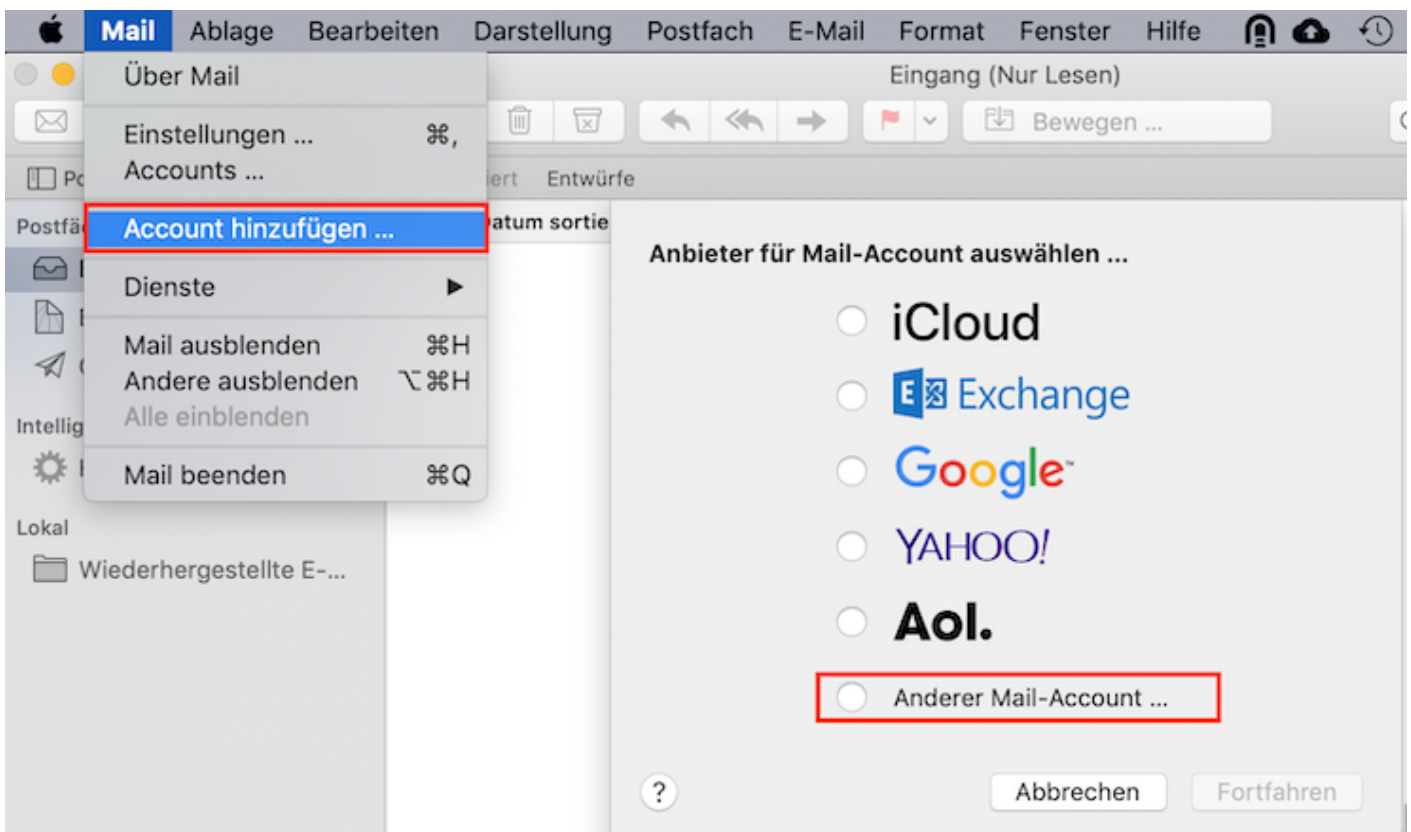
Mail Ablage Bearbeiten Darstellung Postfach E-Mail Format Fenster Hilfe

Über Mail

Einstellungen ... ⌘,
Accounts ...

Account hinzufügen ...

Dienste ▶

Mail ausblenden ⌘H
Andere ausblenden ⌥⌘H
Alle einblenden

Mail beenden ⌘Q

Eingang (Nur Lesen)

Bewegen ...

Po

iert Entwürfe

Postfä

atum sortie

Intellig

Lokal

Wiederhergestellte E-...

Anbieter für Mail-Account auswählen ...

iCloud

Exchange

Google

YAHOO!

Aol.

Anderer Mail-Account ...

?

Abbrechen

Fortfahren